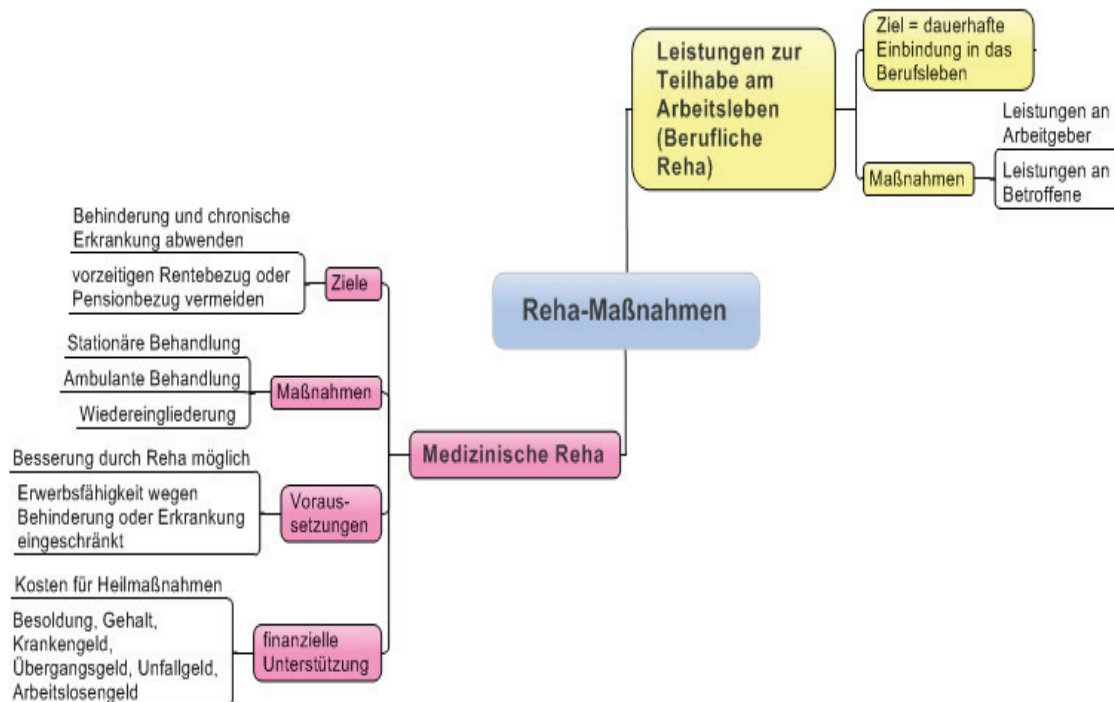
Reha-Maßnahmen

Leistungen zur Teilhabe am Arbeitsleben (Berufliche Reha)

Ziel = dauerhafte Einbindung in das Berufsleben

Maßnahmen

Leistungen an Arbeitgeber

Leistungen an Betroffene

Medizinische Reha

Ziele

Behinderung und chronische Erkrankung abwenden

vorzeitigen Rentebezug oder Pensionbezug vermeiden

Maßnahmen

Stationäre Behandlung

Ambulante Behandlung

Wiedereingliederung

Voraus-setzungen

Besserung durch Reha möglich

Erwerbsfähigkeit wegen Behinderung oder Erkrankung eingeschränkt

finanzielle Unterstützung

Kosten für Heilmaßnahmen

Besoldung, Gehalt, Krankengeld, Übergangsgeld, Unfallgeld, Arbeitslosengeld